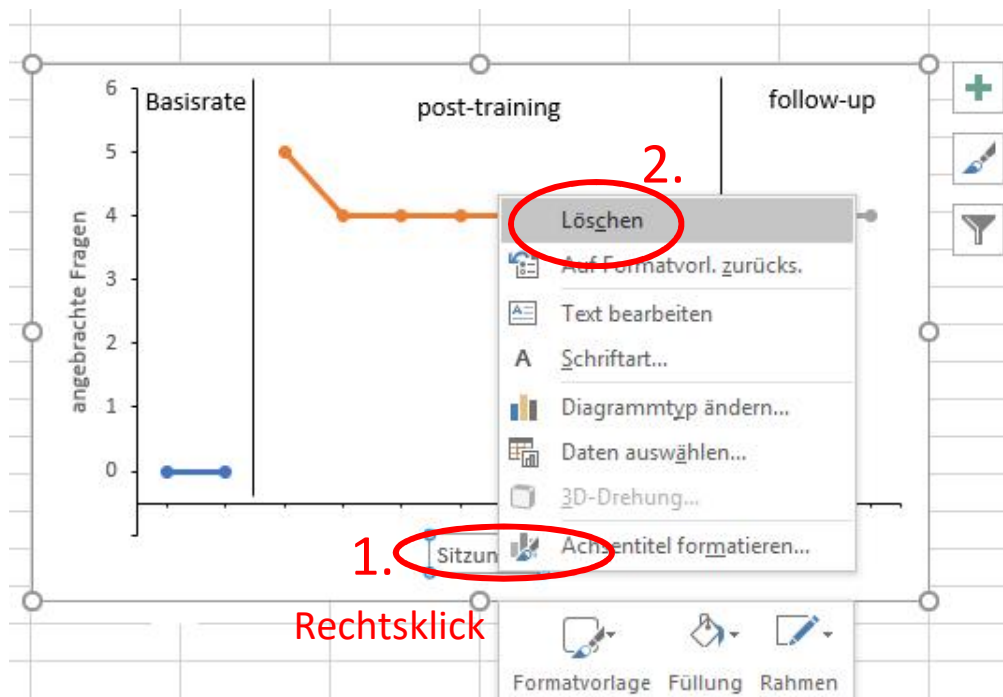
6
5
4
3
2
1
0
angebrachte Fragen
Basisrate
post-training
follow-up
2.
Löschen
Auf Formatvorl. zurücks.
Text bearbeiten
Schriftart...
Diagrammtyp ändern...
Daten auswählen...
3D-Drehung...
Achsentitel formatieren...
1.
Sitzun
Rechtsklick
Formatvorlage
Füllung
Rahmen